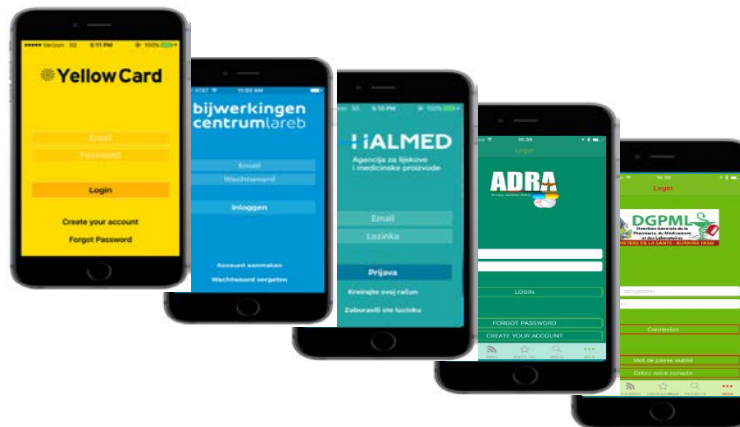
Verizon 3G 5:11 PM 100%

YellowCard

Email

Password

Login

Create your account

Forgot Password

AT&T 11:55 AM

bijwerkingen centrum lareb

Email

Wachtwoord

Inloggen

Account aanmaken

Wachtwoord vergeten

5:10 PM 100%

HALMED

Agencija za lijekove i medicinske proizvode

Email

Lozinka

Prijava

Kreirajte svoj račun

Zaboravili ste lozinku

10:30

Login

ADRA

LOGIN

FORGOT PASSWORD

CREATE YOUR ACCOUNT

10:30

Login

DGPML

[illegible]

Connexion

Mot de passe oublié

Créez votre compte